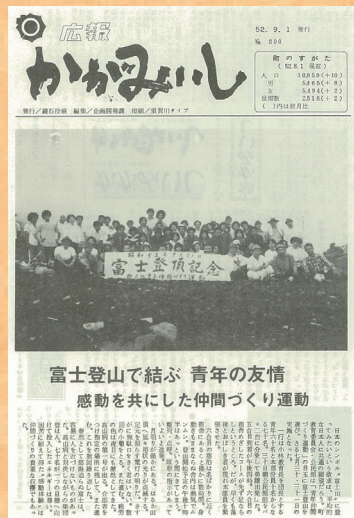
広報 かがみいし

52. 9. 1 発行
№ 200

町のすがた
（52.8.1 現在）
人口 10859（+10）
男 5365（+8）
女 5494（+2）
世帯数 2318（+2）
（ ）内は前月比

発行／鏡石役場 編集／企画開発課 印刷／須賀川タイプ

鏡石町 富士登頂記念

富士登山で結ぶ 青年の友情
感動を共にした仲間づくり運動

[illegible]